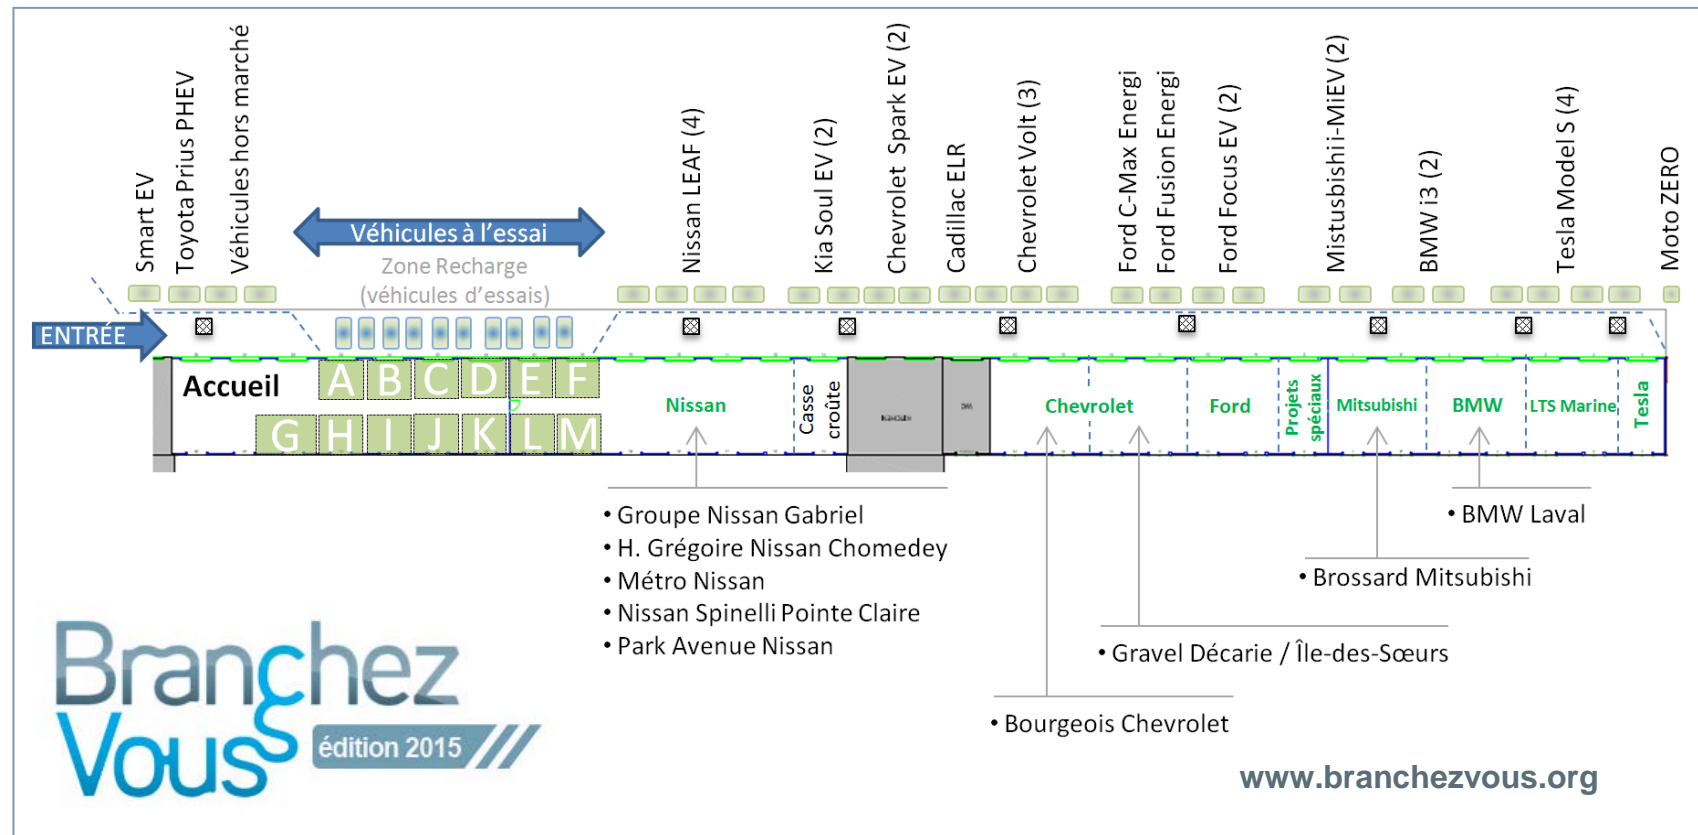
Smart EV
Toyota Prius PHEV
Véhicules hors marché
Véhicules à l'essai
Zone Recharge
(véhicules d'essais)
Nissan LEAF (4)
Kia Soul EV (2)
Chevrolet Spark EV (2)
Cadillac ELR
Chevrolet Volt (3)
Ford C-Max Energi
Ford Fusion Energi
Ford Focus EV (2)
Mistusbishi i-MiEV (2)
BMW i3 (2)
Tesla Model S (4)
Moto ZERO

ENTRÉE

Accueil
A B C D E F
G H I J K L M
Nissan
Casse croûte
Chevrolet
Ford
Projets spéciaux
Mitsubishi
BMW
LTS Marine
Tesla

• Groupe Nissan Gabriel
• H. Grégoire Nissan Chomedey
• Métro Nissan
• Nissan Spinelli Pointe Claire
• Park Avenue Nissan

• BMW Laval

• Brossard Mitsubishi

• Gravel Décarie / Île-des-Sœurs

• Bourgeois Chevrolet

Branchez Vous
édition 2015

www.branchezvous.org